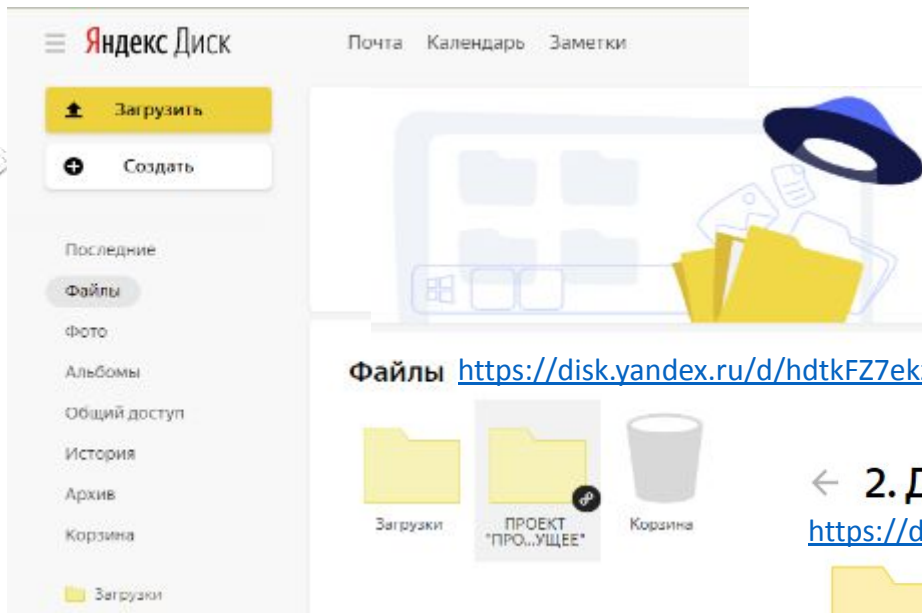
Яндекс Диск

Почта Календарь Заметки

Загрузить

Создать

Последние

Файлы

Фото

Альбомы

Общий доступ

История

Архив

Корзина

Загрузки

Файлы https://disk.yandex.ru/d/hdtkFZ7ek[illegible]

Загрузки

ПРОЕКТ "ПРО...УЩЕЕ"

Корзина

← 2. Д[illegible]

https://d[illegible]